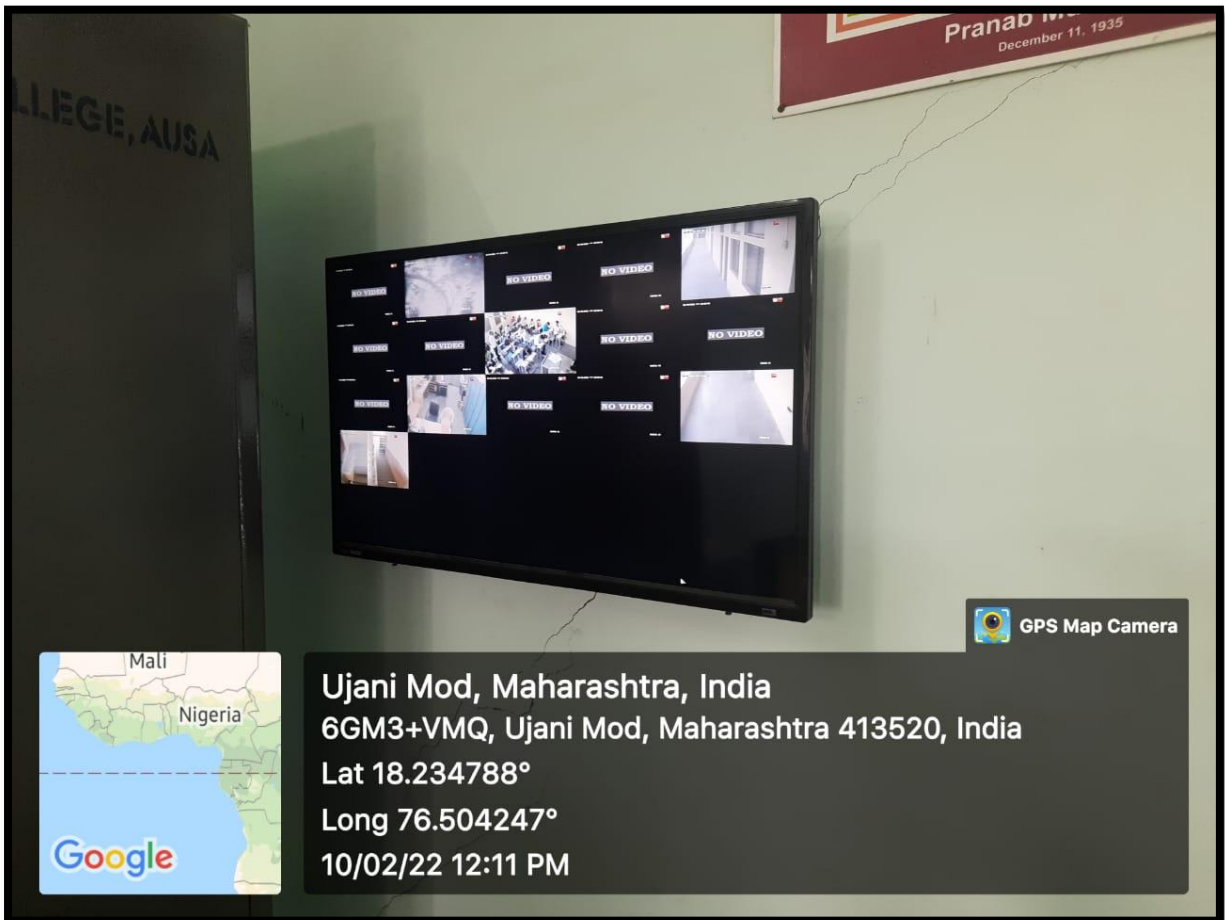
Pranab M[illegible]
December 11, 1935

LLEGE, AUSA

NO VIDEO
NO VIDEO
NO VIDEO
NO VIDEO
NO VIDEO
NO VIDEO
NO VIDEO
NO VIDEO
NO VIDEO
NO VIDEO

GPS Map Camera

Mali
Nigeria
Google

Ujani Mod, Maharashtra, India
6GM3+VMQ, Ujani Mod, Maharashtra 413520, India
Lat 18.234788°
Long 76.504247°
10/02/22 12:11 PM